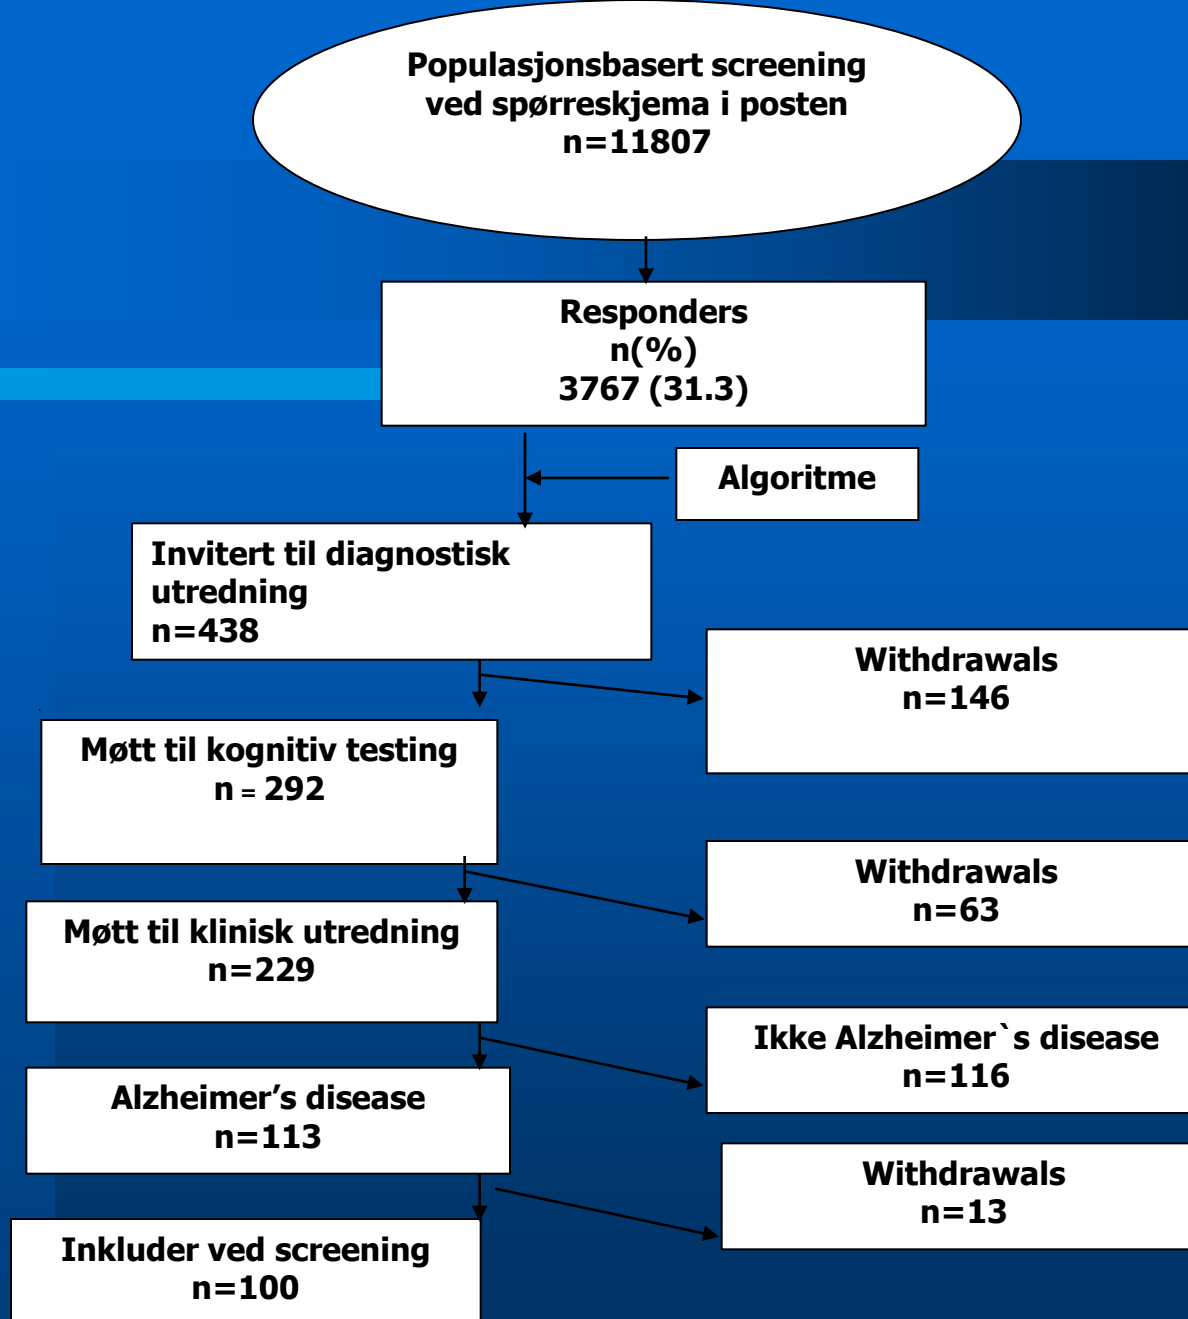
Populasjonsbasert screening ved spørreskjema i posten
n=11807

Responders
n(%)
3767 (31.3)

Algoritme

Invitert til diagnostisk utredning
n=438

Withdrawals
n=146

Møtt til kognitiv testing
n = 292

Withdrawals
n=63

Møtt til klinisk utredning
n=229

Ikke Alzheimer`s disease
n=116

Alzheimer's disease
n=113

Withdrawals
n=13

Inkluder ved screening
n=100